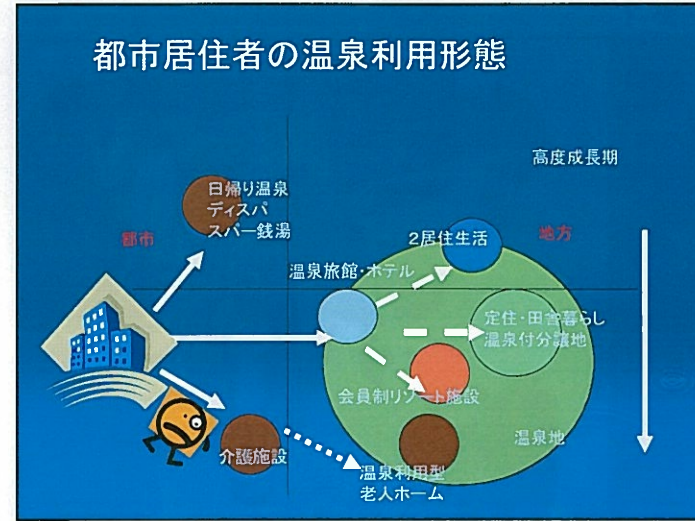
都市居住者の温泉利用形態

高度成長期

日帰り温泉
ディスパ
スパー銭湯

都市

2居住生活

地方

温泉旅館・ホテル

定住・田舎暮らし
温泉付分譲地

会員制リゾート施設

温泉地

介護施設

温泉利用型
老人ホーム